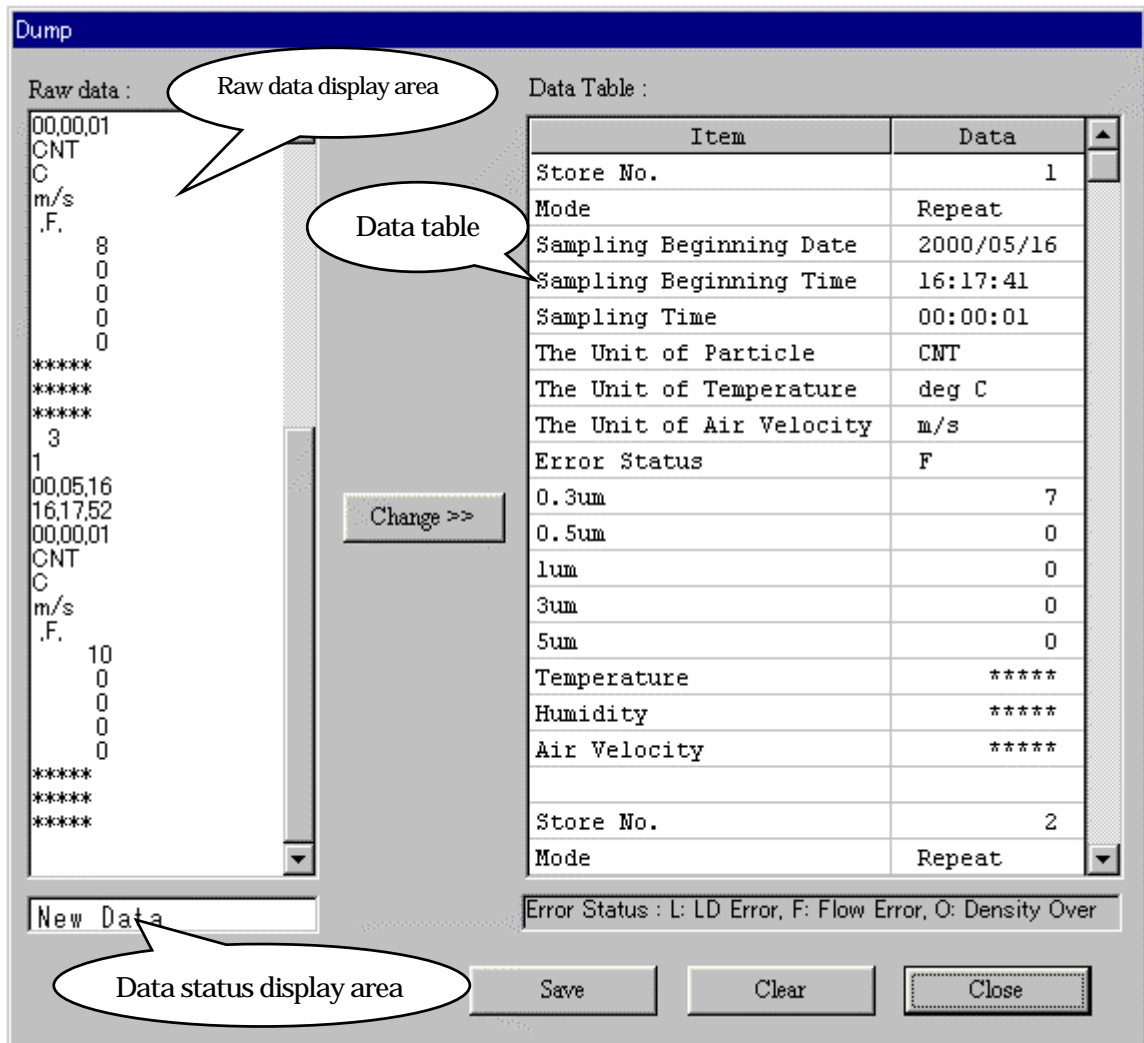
Dump

Raw data :

Raw data display area

00,00,01
CNT
C
m/s
,F,
8
0
0
0
0
*****
*****
*****
3
1
00,05,16
16,17,52
00,00,01
CNT
C
m/s
,F,
10
0
0
0
0
*****
*****
*****

Data Table :

Data table

| Item | Data |
|---|---|
| Store No. | 1 |
| Mode | Repeat |
| Sampling Beginning Date | 2000/05/16 |
| Sampling Beginning Time | 16:17:41 |
| Sampling Time | 00:00:01 |
| The Unit of Particle | CNT |
| The Unit of Temperature | deg C |
| The Unit of Air Velocity | m/s |
| Error Status | F |
| 0.3um | 7 |
| 0.5um | 0 |
| 1um | 0 |
| 3um | 0 |
| 5um | 0 |
| Temperature | ***** |
| Humidity | ***** |
| Air Velocity | ***** |
| | |
| Store No. | 2 |
| Mode | Repeat |

Change >>

New Data

Error Status : L: LD Error, F: Flow Error, O: Density Over

Data status display area

Save

Clear

Close